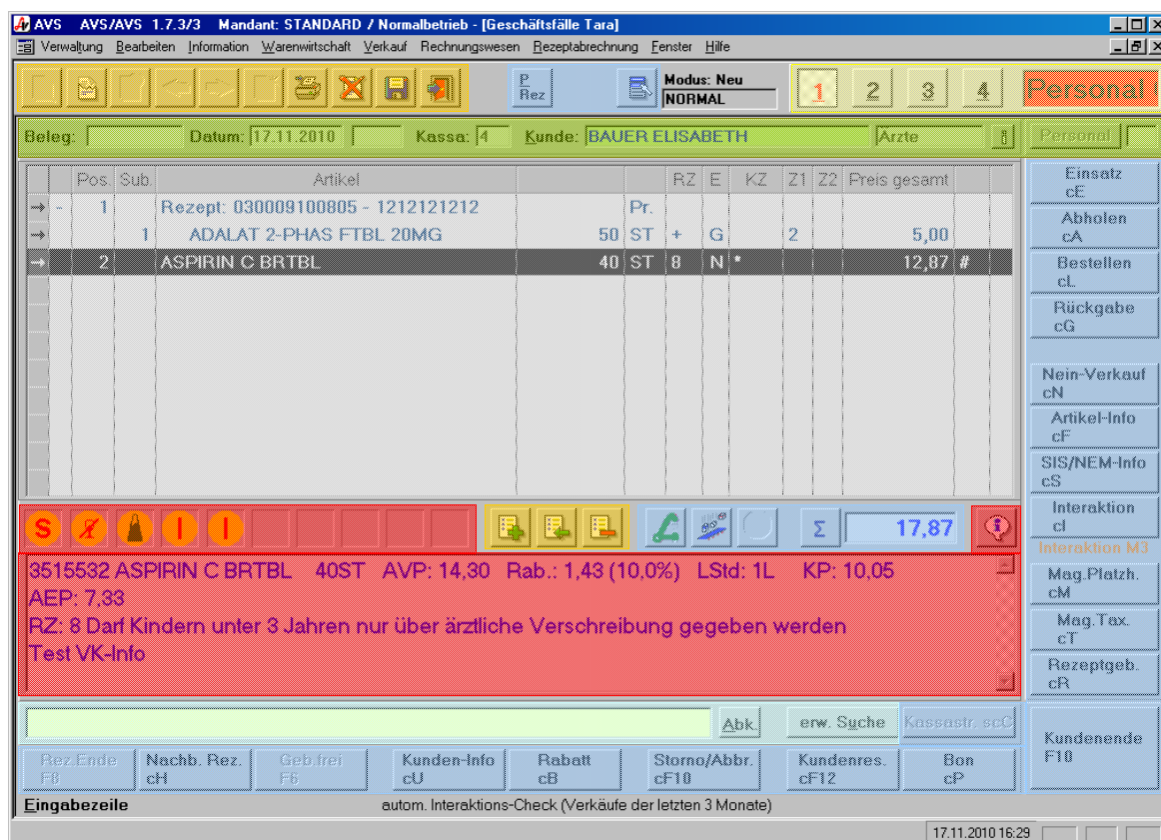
AVS AVS/AVS 1.7.3/3 Mandant: STANDARD / Normalbetrieb - [Geschäftsfälle Tara]

Verwaltung Bearbeiten Information Warenwirtschaft Verkauf Rechnungswesen Rezeptabrechnung Fenster Hilfe

P Rez

Modus: Neu
NORMAL

1 2 3 4

Personal

Beleg: Datum: 17.11.2010 Kassa: 4 Kunde: BAUER ELISABETH Arzte

Personal

| | Pos. | Sub. | Artikel | | | RZ | E | KZ | Z1 | Z2 | Preis gesamt | |
|---|---|---|---|---|---|---|---|---|---|---|---|---|
| → | 1 | | Rezept: 030009100805 - 1212121212 | | Pr. | | | | | | | |
| → | | 1 | ADALAT 2-PHAS FTBL 20MG | 50 | ST | + | G | | 2 | | 5,00 | |
| → | 2 | | ASPIRIN C BRTBL | 40 | ST | 8 | N | * | | | 12,87 | # |

Einsatz cE
Abholen cA
Bestellen cL
Rückgabe cG
Nein-Verkauf cN
Artikel-Info cF
SIS/NEM-Info cS
Interaktion cI
Interaktion M3
Mag.Platzh. cM
Mag.Tax. cT
Rezeptgeb. cR

S

Σ 17,87

3515532 ASPIRIN C BRTBL 40ST AVP: 14,30 Rab.: 1,43 (10,0%) LStd: 1L KP: 10,05
AEP: 7,33
RZ: 8 Darf Kindern unter 3 Jahren nur über ärztliche Verschreibung gegeben werden
Test VK-Info

Abk. erw. Suche Kassastr. scC

Kundenende F10

Rez.Ende F8 | Nachb. Rez. cH | Geb.frei F6 | Kunden-Info cU | Rabatt cB | Storno/Abbr. cF10 | Kundenres. cF12 | Bon cP

Eingabezeile autom. Interaktions-Check (Verkäufe der letzten 3 Monate)

17.11.2010 16:29